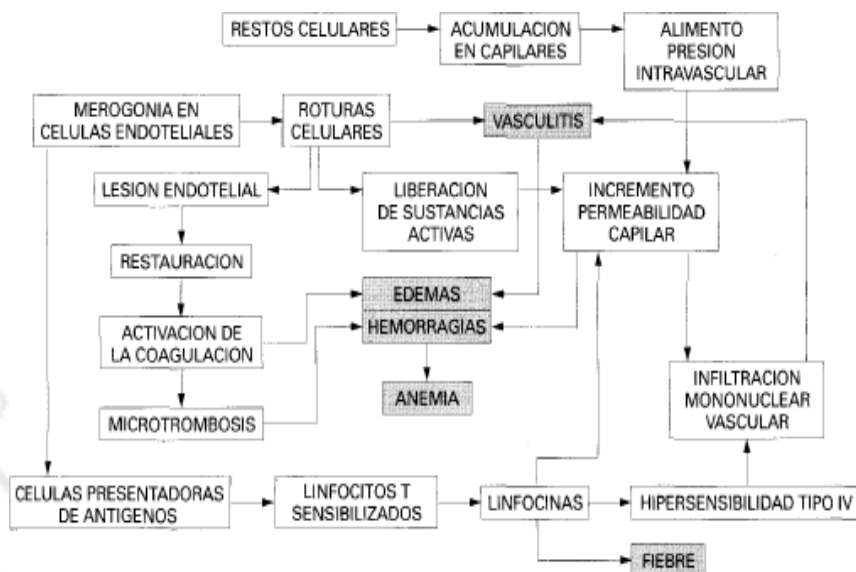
RESTOS CELULARES

ACUMULACION EN CAPILARES

ALIMENTO PRESION INTRAVASCULAR

MEROGONIA EN CELULAS ENDOTELIALES

ROTURAS CELULARES

VASCULITIS

LESION ENDOTELIAL

LIBERACION DE SUSTANCIAS ACTIVAS

INCREMENTO PERMEABILIDAD CAPILAR

RESTAURACION

EDEMAS

ACTIVACION DE LA COAGULACION

HEMORRAGIAS

ANEMIA

INFILTRACION MONONUCLEAR VASCULAR

MICROTROMBOSIS

CELULAS PRESENTADORAS DE ANTIGENOS

LINFOCITOS T SENSIBILIZADOS

LINFOCINAS

HIPERSENSIBILIDAD TIPO IV

FIEBRE